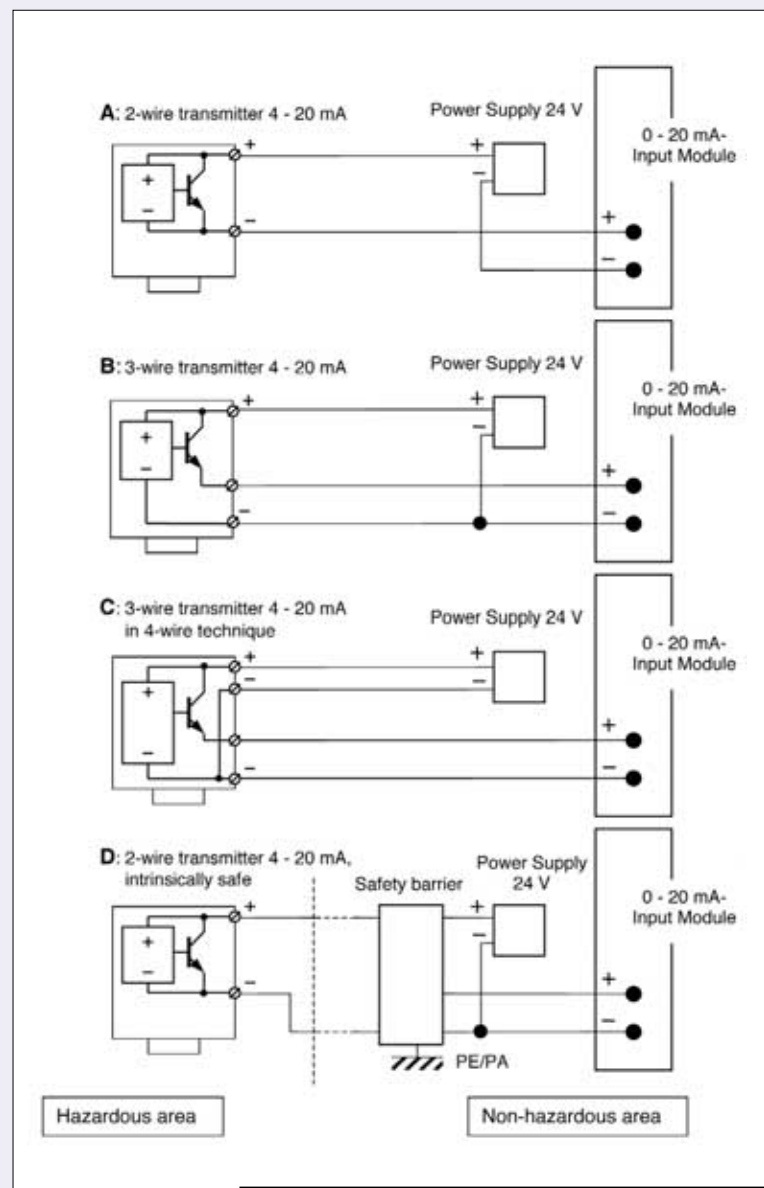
A: 2-wire transmitter 4 - 20 mA

Power Supply 24 V

0 - 20 mA-Input Module

+
–
+
–
+
–

B: 3-wire transmitter 4 - 20 mA

Power Supply 24 V

0 - 20 mA-Input Module

+
–
+
–
+
–

C: 3-wire transmitter 4 - 20 mA in 4-wire technique

Power Supply 24 V

0 - 20 mA-Input Module

+
–
+
–
+
–
+
–

D: 2-wire transmitter 4 - 20 mA, intrinsically safe

Safety barrier

Power Supply 24 V

0 - 20 mA-Input Module

+
–
+
–
+
–
+
–

PE/PA

Hazardous area

Non-hazardous area